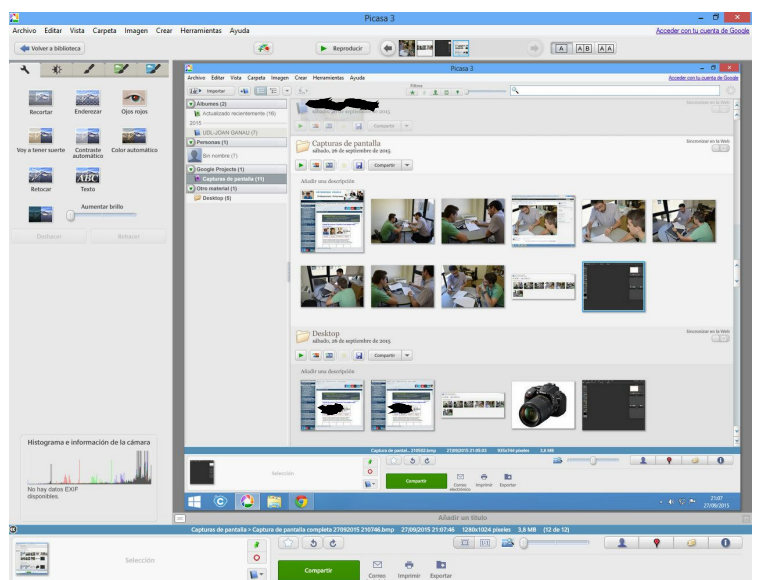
Picasa 3

Archivo Editar Vista Carpeta Imagen Crear Herramientas Ayuda

Acceder con tu cuenta de Google

Volver a biblioteca

Reproducir

Recortar Enderezar Ojos rojos

Voy a tener suerte Contraste automático Color automático

Retocar Texto

Aumentar brillo

Deshacer Rehacer

Histograma e información de la cámara

No hay datos EXIF disponibles.

Picasa 3

Archivo Editar Vista Carpeta Imagen Crear Herramientas Ayuda

Acceder con tu cuenta de Google

Importar

Álbumes (2)
Actualizado recientemente (16)
2015
UDL-JOAN GANAU (7)
Personas (1)
Sin nombre (1)
Google Projects (1)
Capturas de pantalla (11)
Otro material (1)
Desktop (8)

Sincronizar en la Web

Compartir

Capturas de pantalla
sábado, 26 de septiembre de 2015

Sincronizar en la Web

Compartir

Añadir una descripción

Desktop
sábado, 26 de septiembre de 2015

Sincronizar en la Web

Compartir

Añadir una descripción

Selección

Compartir

Correo electrónico Imprimir Exportar

21:07
27/09/2015

Añadir un título

Capturas de pantalla > Captura de pantalla completa 27092015 210746.bmp 27/09/2015 21:07:46 1280x1024 píxeles 3,8 MB (12 de 12)

Selección

Compartir

Correo Imprimir Exportar